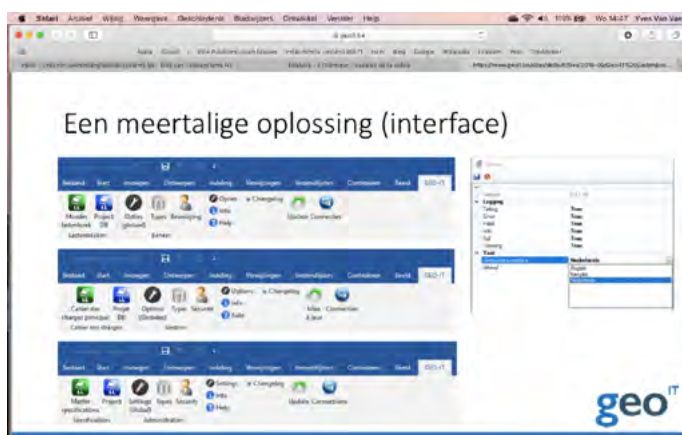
Safari Archief Wijzig Weergave Geschiedenis Bladwijzers Ontwikkel Venster Help

Een meertalige oplossing (interface)

Bestand Start Invoegen Ontwerpen Indeling Verwijzingen Verzendlijsten Controleren Beeld GEO-IT

Models lastenboek Project DB Opties (globaal) Types Beveiliging Opties Info Help Changelog Update Connecties

Bestand Start Invoegen Ontwerpen Indeling Verwijzingen Verzendlijsten Controleren Beeld GEO-IT

Cahier des charges principal Projet DB Options (Globales) Type Sécurité Options Info Aide Changelog Mise à jour Connexions

Cahier des charges

Bestand Start Invoegen Ontwerpen Indeling Verwijzingen Verzendlijsten Controleren Beeld GEO-IT

Master specifications Project Settings (Global) Types Security Settings Info Help Changelog Update Connections

Specification Administration

Logging
True
True
True
True
True
True
Taal
Nederlands
English
Français
Nederlands

geo IT